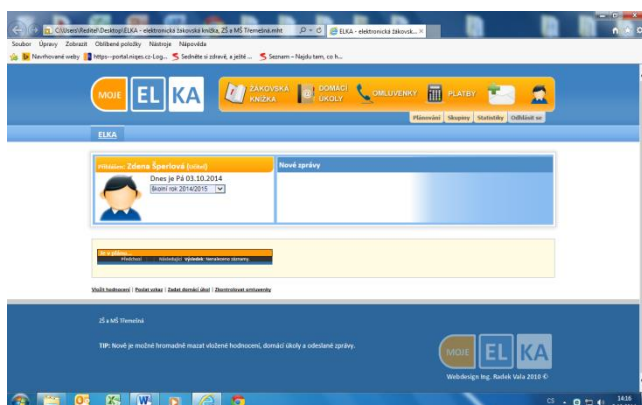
C:\Users\Ředitel\Desktop\ELKA - elektronická žákovská knížka, ZŠ a MŠ Třemešná.mht
ELKA - elektronická žákovsk... ×

Soubor Úpravy Zobrazit Oblíbené položky Nástroje Nápověda

Navrhované weby https--portal.niges.cz-Log... Sedněte si zdravě, a ještě ... Seznam – Najdu tam, co h...

MOJE EL KA

ŽÁKOVSKÁ KNÍŽKA DOMÁCÍ ÚKOLY OMLUVENKY PLATBY

Plánování Skupiny Statistiky Odhlásit se

ELKA

Přihlášen: Zdena Šperlová (Učitel)

Dnes je Pá 03.10.2014

Školní rok 2014/2015

Nové zprávy

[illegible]

Vložit hodnocení | Poslat vzkaz | Zadat domácí úkol | Zkontrolovat omluvenky

ZŠ a MŠ Třemešná

TIP: Nově je možné hromadně mazat vložené hodnocení, domácí úkoly a odeslané zprávy.

MOJE EL KA

Webdesign Ing. Radek Vala 2010 ©

CS 14:16